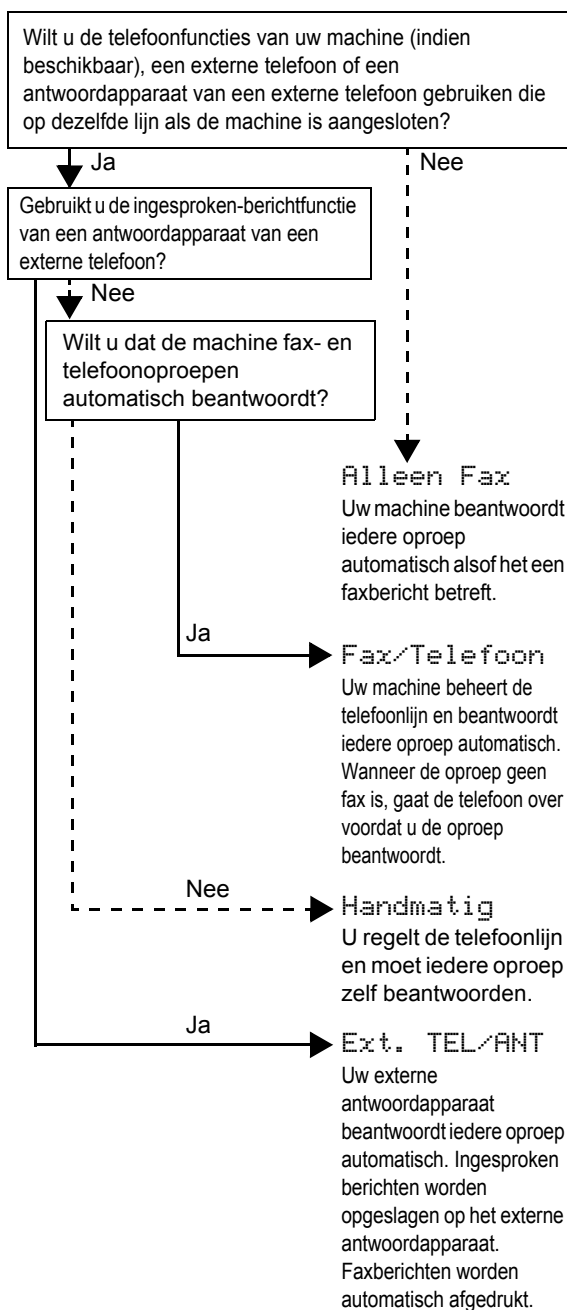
Wilt u de telefoonfuncties van uw machine (indien beschikbaar), een externe telefoon of een antwoordapparaat van een externe telefoon gebruiken die op dezelfde lijn als de machine is aangesloten?

Ja

Nee

Gebruikt u de ingesproken-berichtfunctie van een antwoordapparaat van een externe telefoon?

Nee

Wilt u dat de machine fax- en telefoonoproepen automatisch beantwoordt?

Alleen Fax
Uw machine beantwoordt iedere oproep automatisch alsof het een faxbericht betreft.

Ja

Fax/Telefoon
Uw machine beheert de telefoonlijn en beantwoordt iedere oproep automatisch. Wanneer de oproep geen fax is, gaat de telefoon over voordat u de oproep beantwoordt.

Nee

Handmatig
U regelt de telefoonlijn en moet iedere oproep zelf beantwoorden.

Ja

Ext. TEL/ANT
Uw externe antwoordapparaat beantwoordt iedere oproep automatisch. Ingesproken berichten worden opgeslagen op het externe antwoordapparaat. Faxberichten worden automatisch afgedrukt.